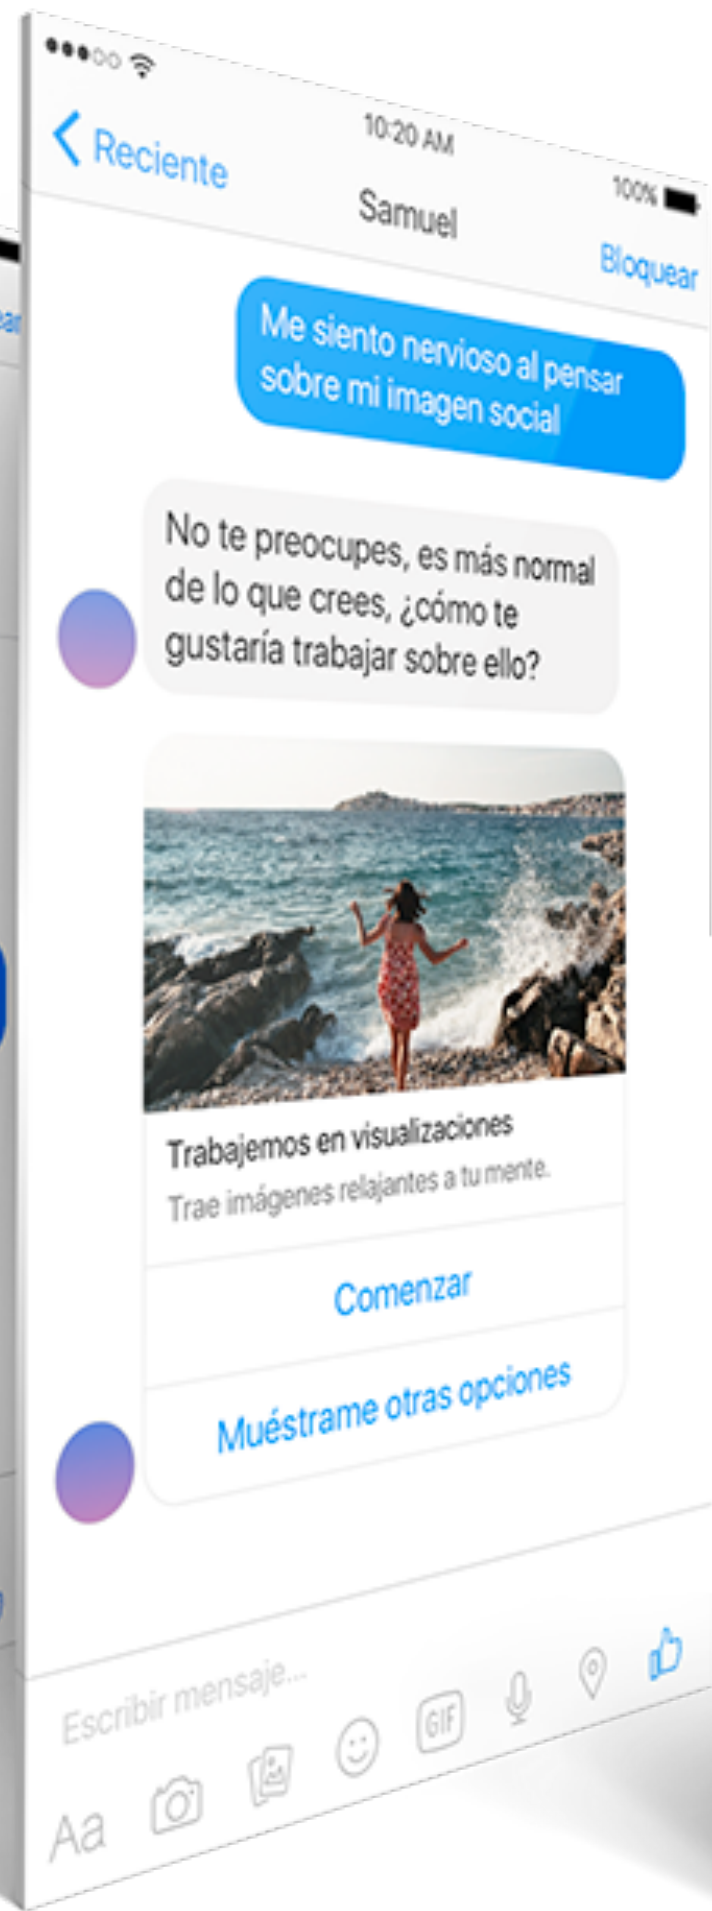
10:20 AM
100%
Reciente
Samuel
Bloquear

Me siento nervioso al pensar sobre mi imagen social

No te preocupes, es más normal de lo que crees, ¿cómo te gustaría trabajar sobre ello?

Trabajemos en visualizaciones
Trae imágenes relajantes a tu mente.

Comenzar

Muéstrame otras opciones

Escribir mensaje...
Aa
GIF